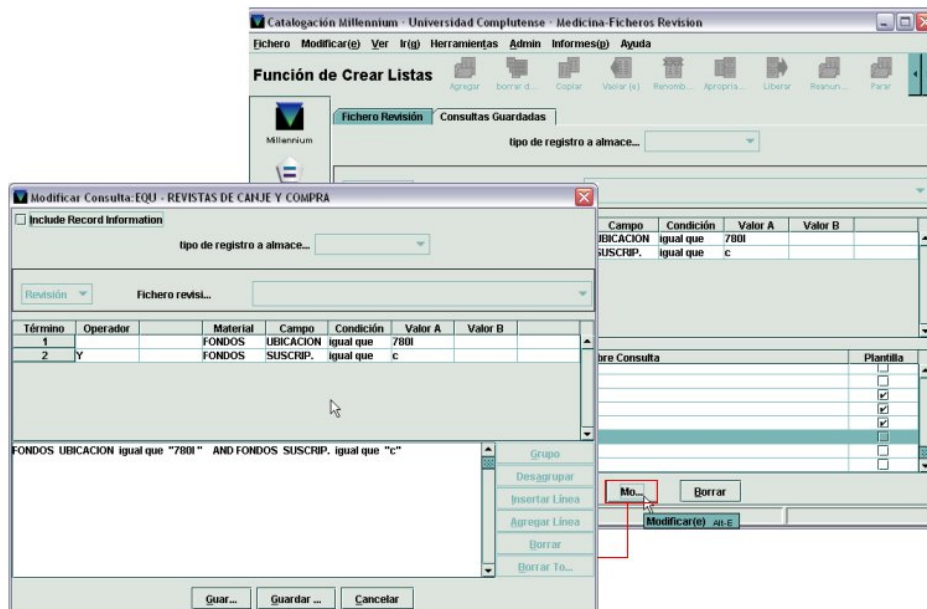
Catalogación Millennium - Universidad Complutense - Medicina-Ficheros Revision

Fichero Modificar(e) Ver Ir(g) Herramientas Admin Informes(p) Ayuda

Función de Crear Listas

Agregar borrar d... Copiar Vaciar (e) Renomb... Apropria... Liberar Reanun... Parar

Millennium

Fichero Revisión | Consultas Guardadas

tipo de registro a almace...

| Campo | Condición | Valor A | Valor B |
|---|---|---|---|
| UBICACION | igual que | 780I | |
| SUSCRIP. | igual que | c | |

bre Consulta | Plantilla

Mo... | Borrar

Modificar(e) Alt-E

Modificar Consulta: EQU - REVISTAS DE CANJE Y COMPRA

Include Record Information

tipo de registro a almace...

Revisión | Fichero revisi...

| Término | Operador | Material | Campo | Condición | Valor A | Valor B |
|---|---|---|---|---|---|---|
| 1 | | FONDOS | UBICACION | igual que | 780I | |
| 2 | Y | FONDOS | SUSCRIP. | igual que | c | |

FONDOS UBICACION igual que "780I" AND FONDOS SUSCRIP. igual que "c"

Grupo
Desagrupar
Insertar Línea
Agregar Línea
Borrar
Borrar To...

Guar... | Guardar ... | Cancelar